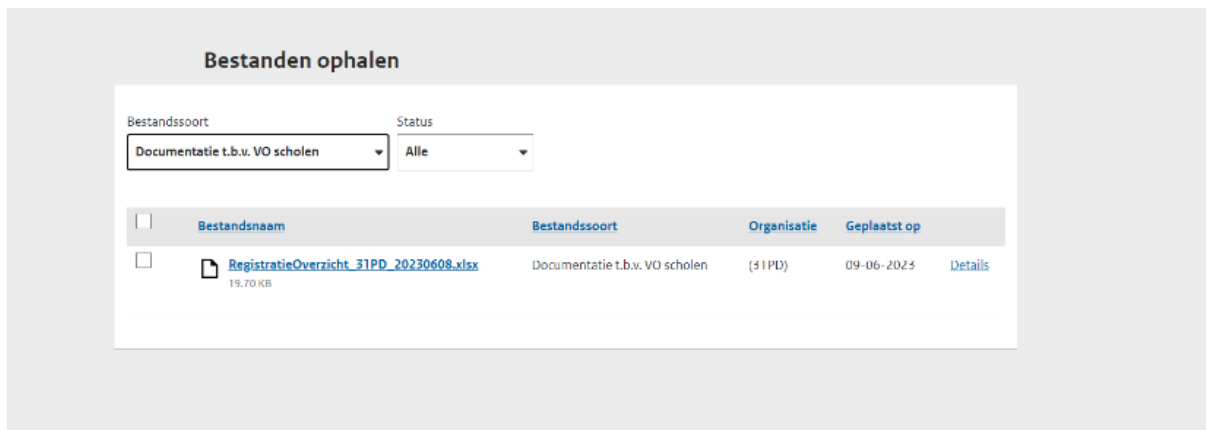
Bestanden ophalen

Bestandssoort
Documentatie t.b.v. VO scholen

Status
Alle

| | Bestandsnaam | Bestandssoort | Organisatie | Geplaatst op | |
|---|---|---|---|---|---|
| | RegistratieOverzicht_31PD_20230608.xlsx 19.70 KB | Documentatie t.b.v. VO scholen | (31PD) | 09-06-2023 | Details |